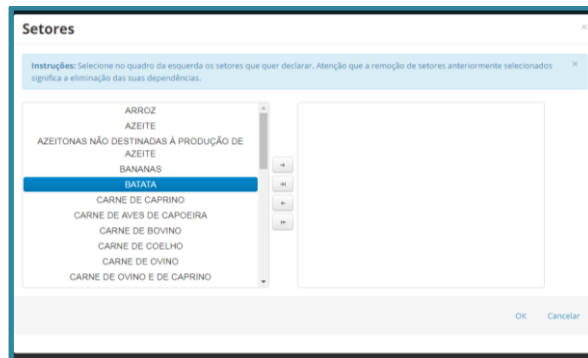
Setores

×

Instruções: Selecione no quadro da esquerda os setores que quer declarar. Atenção que a remoção de setores anteriormente selecionados significa a eliminação das suas dependências.

×

ARROZ
AZEITE
AZEITONAS NÃO DESTINADAS À PRODUÇÃO DE AZEITE
BANANAS
BATATA
CARNE DE CAPRINO
CARNE DE AVES DE CAPOEIRA
CARNE DE BOVINO
CARNE DE COELHO
CARNE DE OVINO
CARNE DE OVINO E DE CAPRINO

→
⇉
←
⇇

OK Cancelar